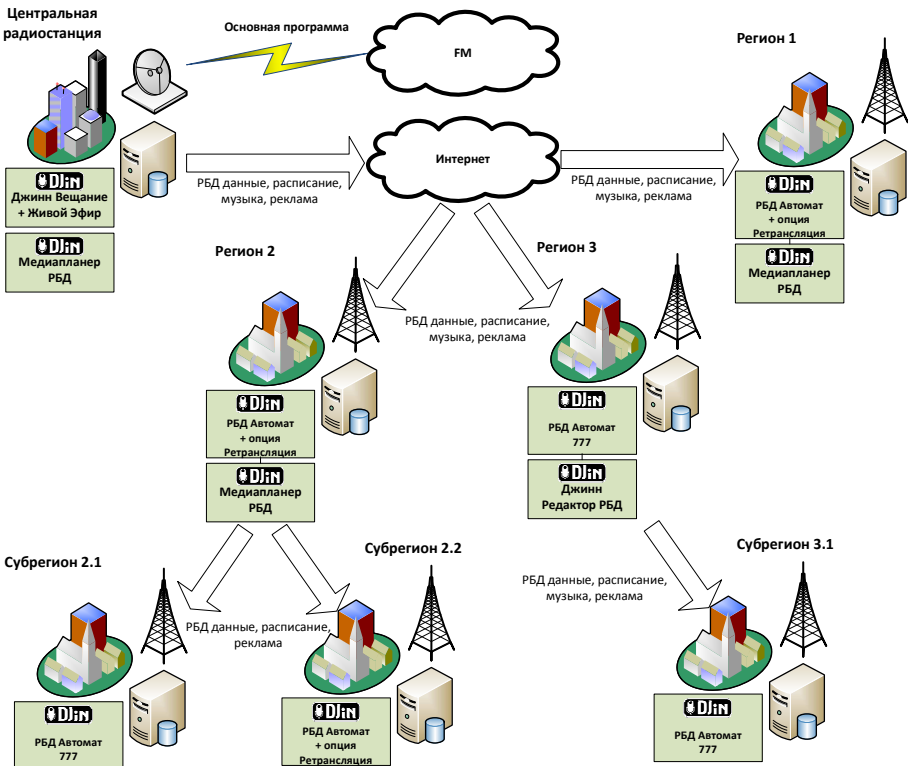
Центральная радиостанция

Основная программа

FM

Регион 1

DJin
Джинн Вещание + Живой Эфир

DJin
Медиапланер РБД

Интернет

РБД данные, расписание, музыка, реклама

РБД данные, расписание, музыка, реклама

DJin
РБД Автомат + опция Ретрансляция

DJin
Медиапланер РБД

Регион 2

Регион 3

РБД данные, расписание, музыка, реклама

DJin
РБД Автомат + опция Ретрансляция

DJin
Медиапланер РБД

DJin
РБД Автомат 777

DJin
Джинн Редактор РБД

Субрегион 2.1

Субрегион 2.2

Субрегион 3.1

РБД данные, расписание, реклама

РБД данные, расписание, музыка, реклама

DJin
РБД Автомат 777

DJin
РБД Автомат + опция Ретрансляция

DJin
РБД Автомат 777